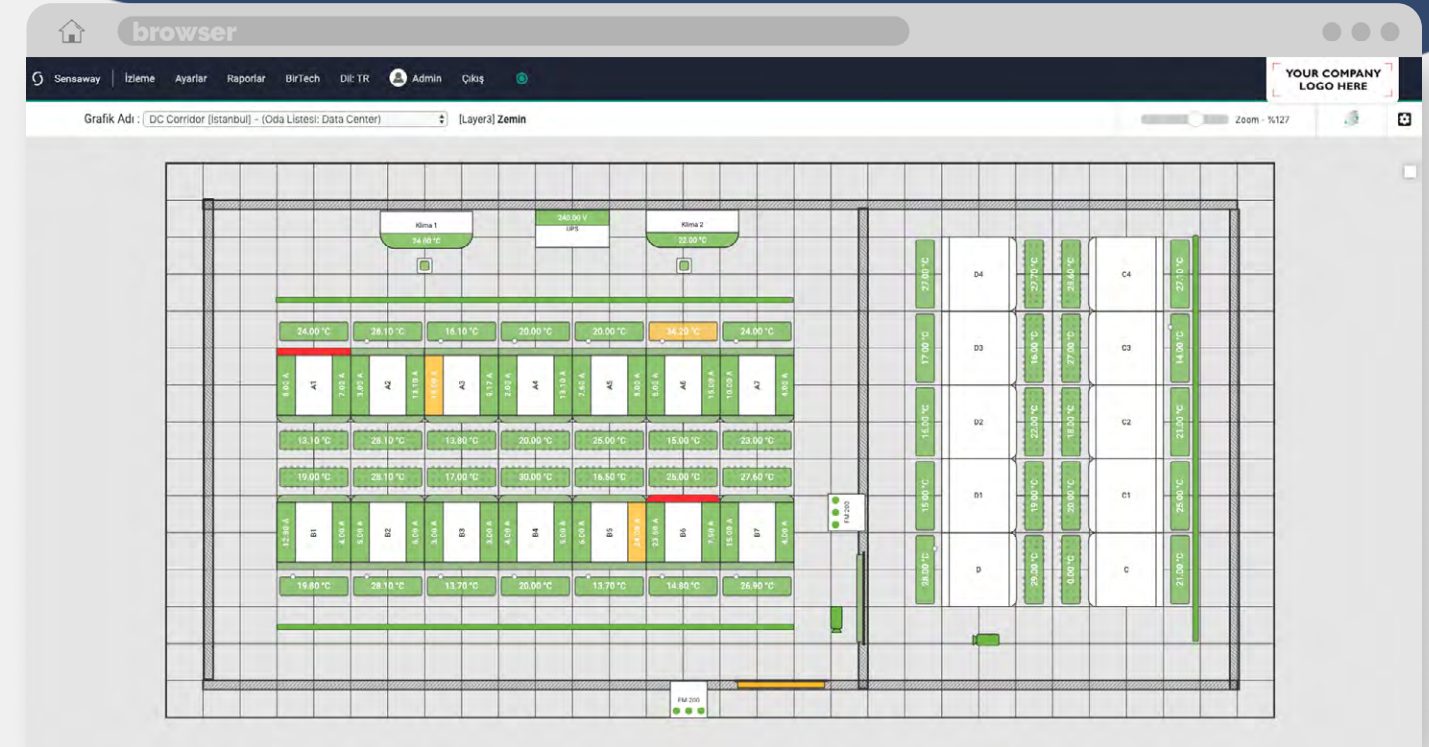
browser

Sensaway | İzleme Ayarlar Raporlar BirTech Dil: TR Admin Çıkış

YOUR COMPANY LOGO HERE

Grafik Adı : DC Corridor [Istanbul] - (Oda Listesi: Data Center) [Layer3] Zemin

Zoom - %127

Klima 1
24.00 °C

240.00 V
UPS

Klima 2
22.00 °C

24.00 °C 28.10 °C 16.10 °C 20.00 °C 20.00 °C 34.20 °C 24.00 °C

8.00 A A1 7.00 A 3.00 A A2 13.10 A 15.00 A A3 6.17 A 2.00 A A4 13.10 A 7.60 A A5 8.00 A 5.00 A A6 15.00 A 10.00 A A7 4.00 A

13.10 °C 28.10 °C 13.80 °C 20.00 °C 25.00 °C 15.00 °C 23.00 °C

19.00 °C 28.10 °C 17.00 °C 30.00 °C 16.50 °C 25.00 °C 27.60 °C

12.00 A B1 4.00 A 5.00 A B2 5.00 A 5.00 A B3 3.00 A 4.00 A B4 6.00 A 5.00 A B5 24.00 A 23.00 A B6 7.50 A 15.00 A B7 4.00 A

19.80 °C 28.10 °C 13.70 °C 20.00 °C 13.70 °C 14.80 °C 26.90 °C

FM 200

27.00 °C D4 27.70 °C 28.60 °C C4 27.10 °C
17.00 °C D3 16.00 °C 27.00 °C C3 14.00 °C
16.00 °C D2 22.00 °C 18.00 °C C2 21.00 °C
15.00 °C D1 19.00 °C 20.00 °C C1 25.00 °C
28.00 °C D 29.20 °C 0.00 °C C 21.00 °C

FM 200